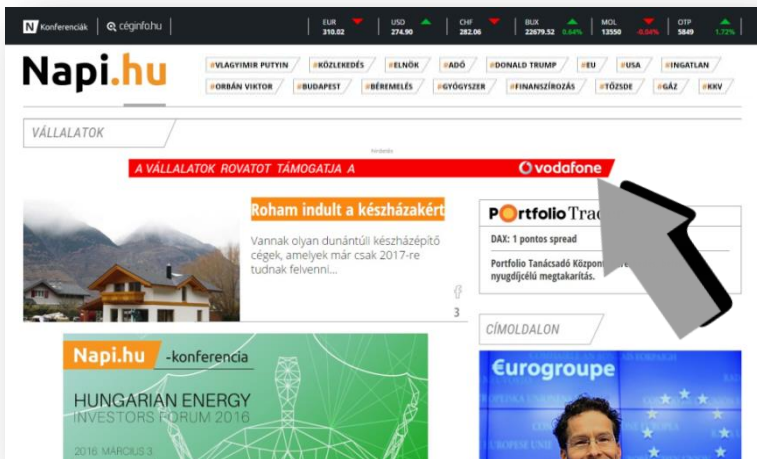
N Konferenciák | céginfo.hu

EUR 310.02 | USD 274.90 | CHF 282.06 | BUX 22679.52 0.64% | MOL 13550 -0.04% | OTP 5849 1.72%

Napi.hu

#VLAGYIMIR PUTYIN #KÖZLEKEDÉS #ELNÖK #ADÓ #DONALD TRUMP #EU #USA #INGATLAN
#ORBÁN VIKTOR #BUDAPEST #BÉREMELÉS #GYÓGYSZER #FINANSZÍROZÁS #TŐZSDE #GÁZ #KKV

VÁLLALATOK

hirdetés

A VÁLLALATOK ROVATOT TÁMOGATJA A vodafone

Roham indult a készházakért

Vannak olyan dunántúli készházépítő cégek, amelyek már csak 2017-re tudnak felvenni...

3

Portfolio Tra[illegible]

DAX: 1 pontos spread

Portfolio Tanácsadó Közpon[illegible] nyugdíjcélú megtakarítás.

CÍMOLDALON

Napi.hu -konferencia

HUNGARIAN ENERGY INVESTORS FORUM 2016

2016 MÁRCIUS 3

Eurogroupe